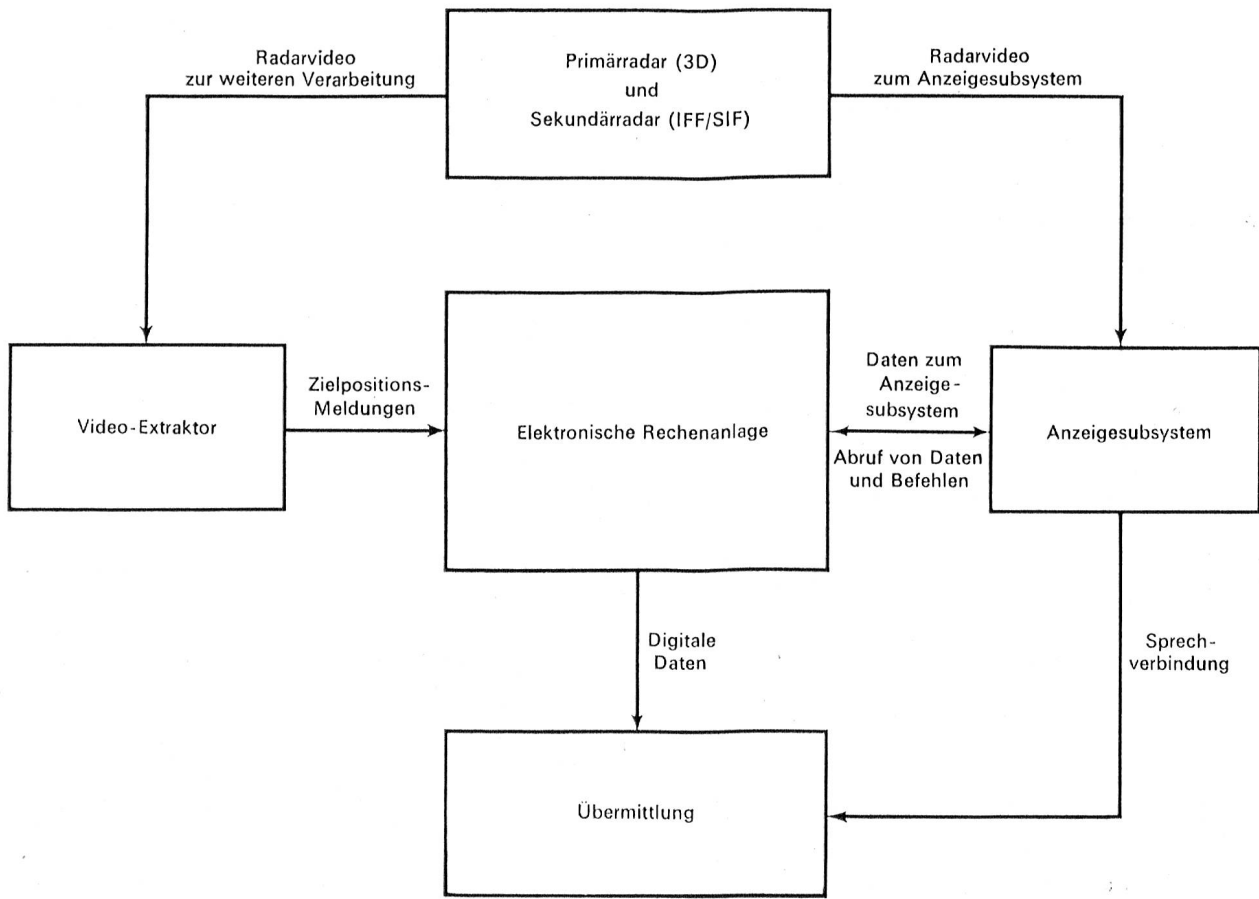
Radarvideo zur weiteren Verarbeitung

Primärradar (3D) und Sekundärradar (IFF/SIF)

Radarvideo zum Anzeigesubsystem

Video-Extraktor

Zielpositions-Meldungen

Elektronische Rechenanlage

Daten zum Anzeige-subsystem

Abruf von Daten und Befehlen

Anzeigesubsystem

Digitale Daten

Sprech-verbindung

Übermittlung